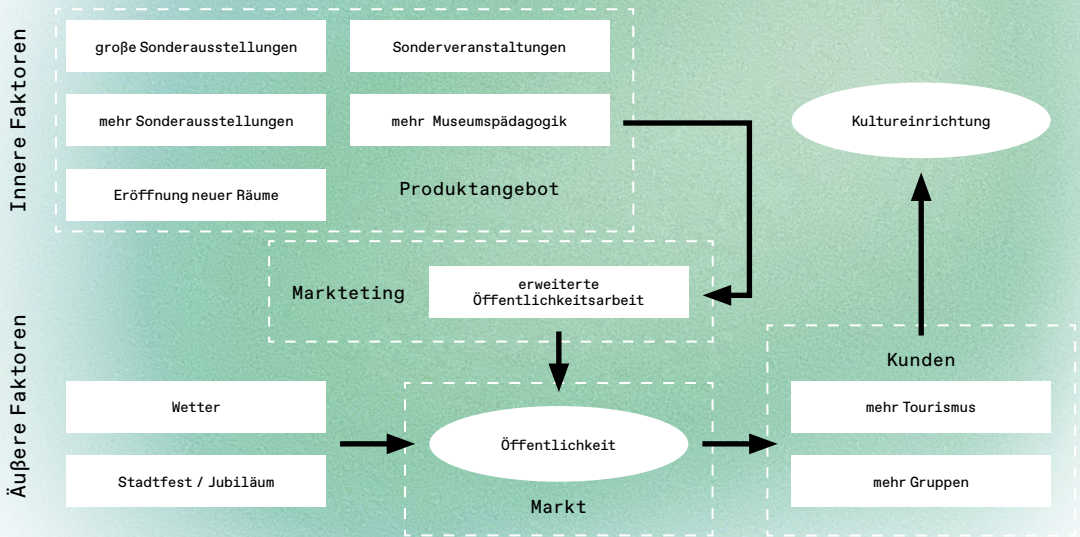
Innere Faktoren

große Sonderausstellungen

Sonderveranstaltungen

mehr Sonderausstellungen

mehr Museumspädagogik

Eröffnung neuer Räume

Produktangebot

Kultureinrichtung

Markteting

erweiterte Öffentlichkeitsarbeit

Äußere Faktoren

Kunden

Wetter

Öffentlichkeit

mehr Tourismus

Stadtfest / Jubiläum

mehr Gruppen

Markt